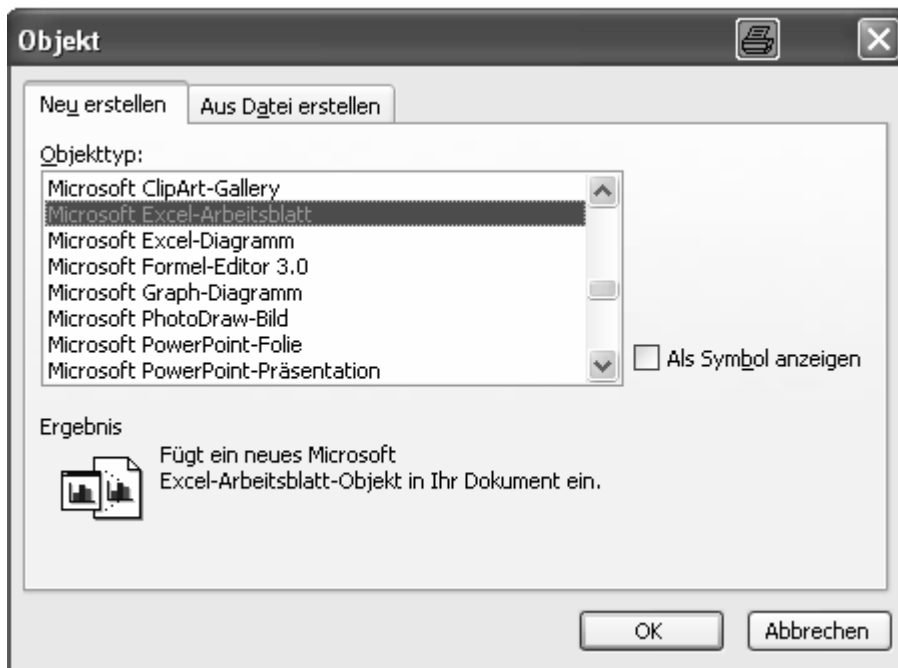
Objekt

Neu erstellen
Aus Datei erstellen

Objekttyp:

Microsoft ClipArt-Gallery
Microsoft Excel-Arbeitsblatt
Microsoft Excel-Diagramm
Microsoft Formel-Editor 3.0
Microsoft Graph-Diagramm
Microsoft PhotoDraw-Bild
Microsoft PowerPoint-Folie
Microsoft PowerPoint-Präsentation

Als Symbol anzeigen

Ergebnis

Fügt ein neues Microsoft Excel-Arbeitsblatt-Objekt in Ihr Dokument ein.

OK
Abbrechen